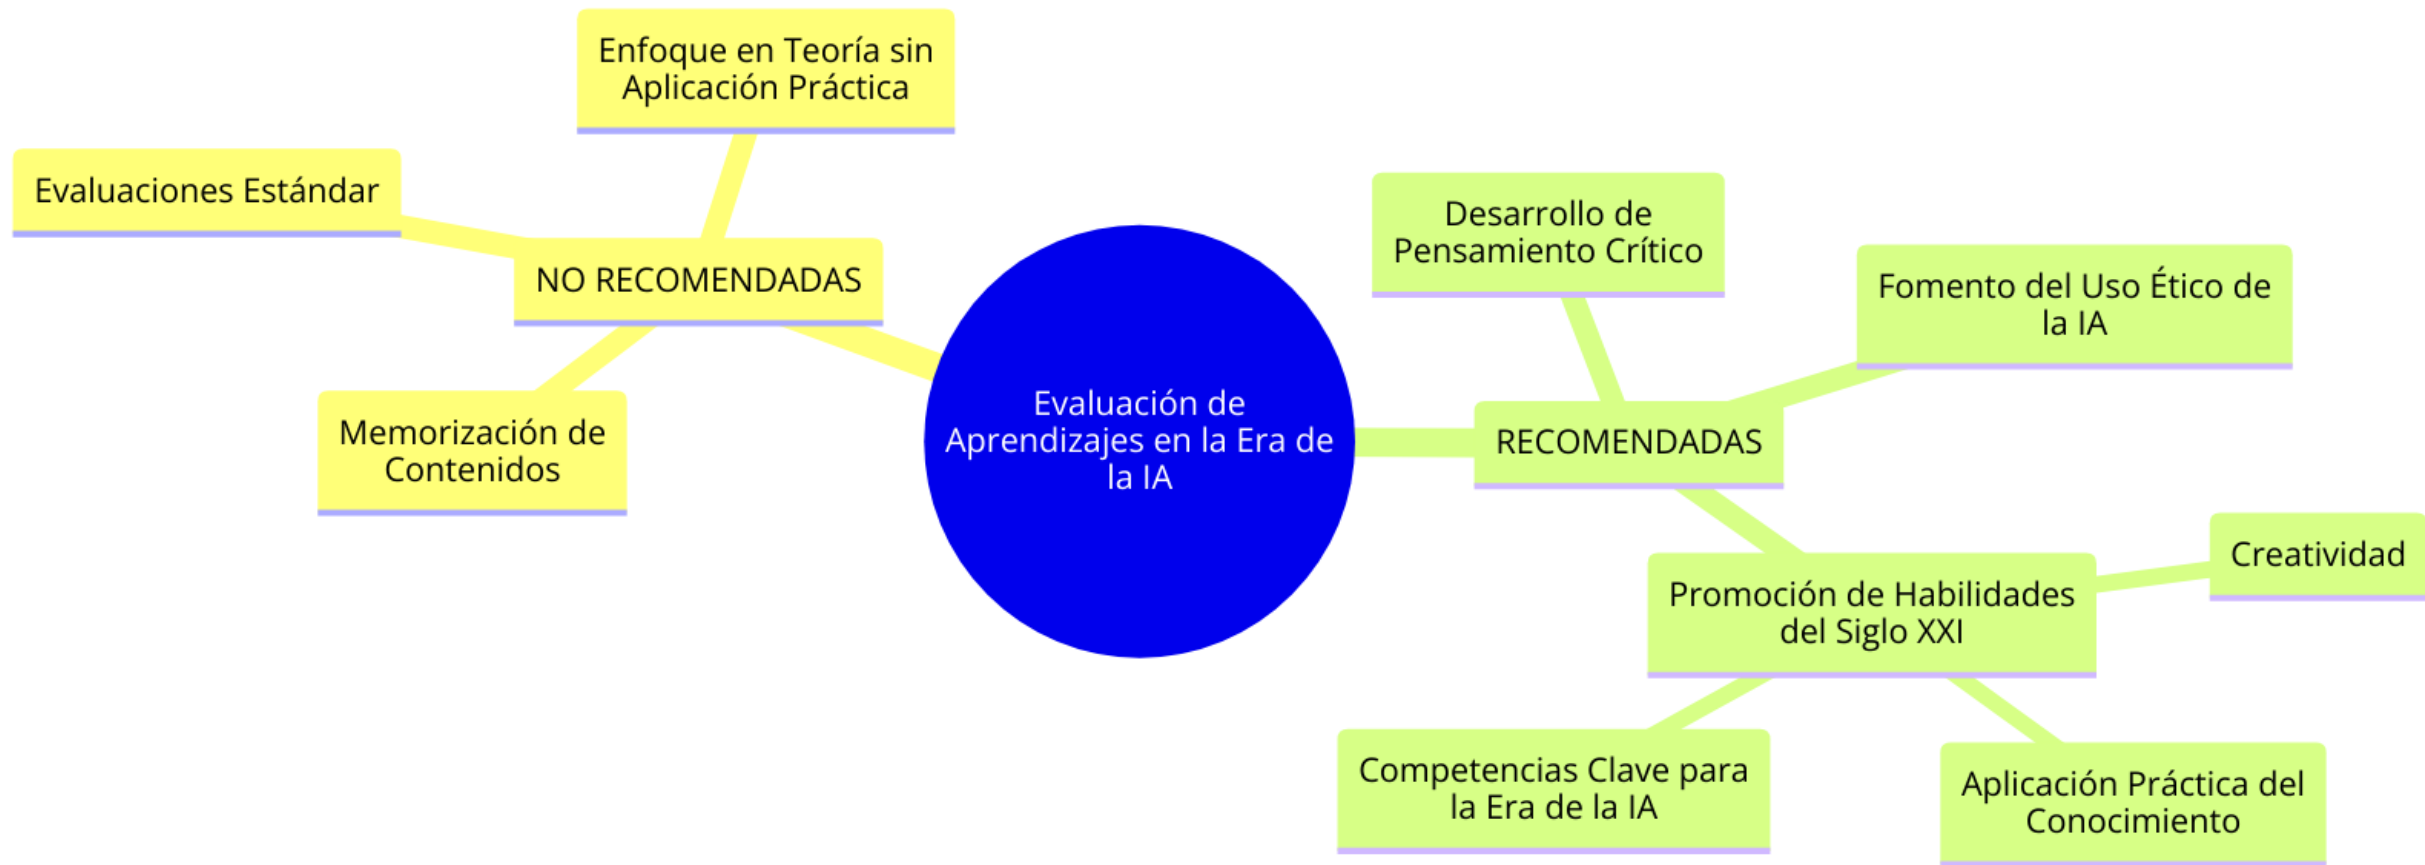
Evaluación de Aprendizajes en la Era de la IA

NO RECOMENDADAS

Enfoque en Teoría sin Aplicación Práctica

Evaluaciones Estándar

Memorización de Contenidos

RECOMENDADAS

Desarrollo de Pensamiento Crítico

Fomento del Uso Ético de la IA

Promoción de Habilidades del Siglo XXI

Creatividad

Competencias Clave para la Era de la IA

Aplicación Práctica del Conocimiento